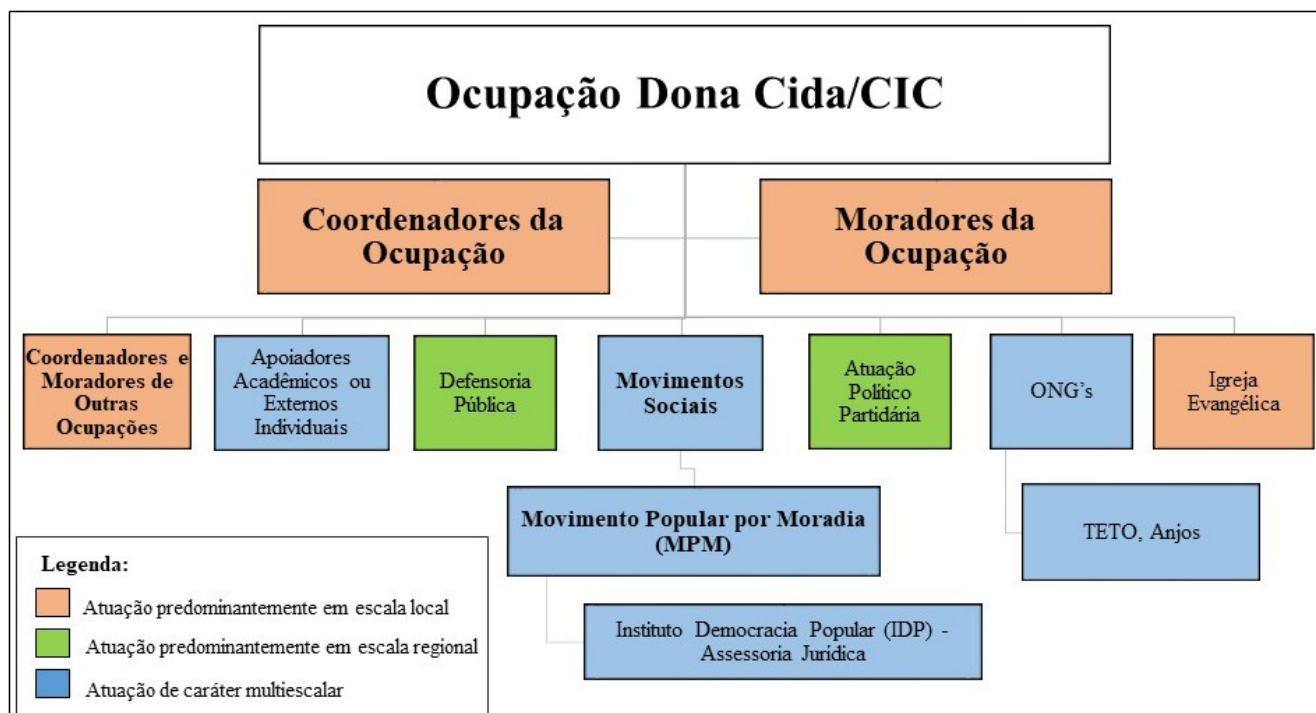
Ocupação Dona Cida/CIC

Coordenadores da Ocupação

Moradores da Ocupação

Coordenadores e Moradores de Outras Ocupações

Apoiadores Acadêmicos ou Externos Individuais

Defensoria Pública

Movimentos Sociais

Atuação Político Partidária

ONG's

Igreja Evangélica

Movimento Popular por Moradia (MPM)

TETO, Anjos

Instituto Democracia Popular (IDP) - Assessoria Jurídica

Legenda:

Atuação predominantemente em escala local

Atuação predominantemente em escala regional

Atuação de caráter multiescalar